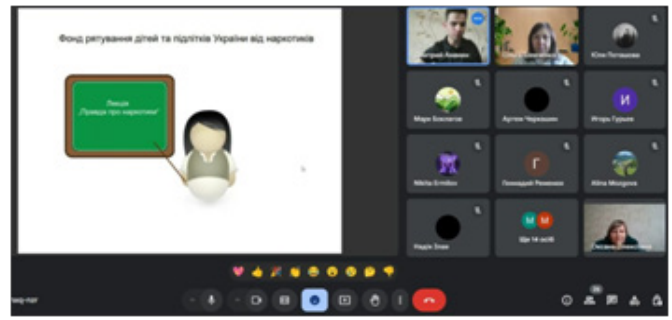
Фонд рятування дітей та підлітків України від наркотиків

Лекція
"Правда про наркотики"

Андрій Ахмерин

Юлія Потапова

Марія Бокланова

Артем Черешкин

И

Игорь Гурьев

Nikita Ermilov

Г

Геннадий Ремизов

Alina Mosgova

Надія Зінек

М М

Ще 14 осіб

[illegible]